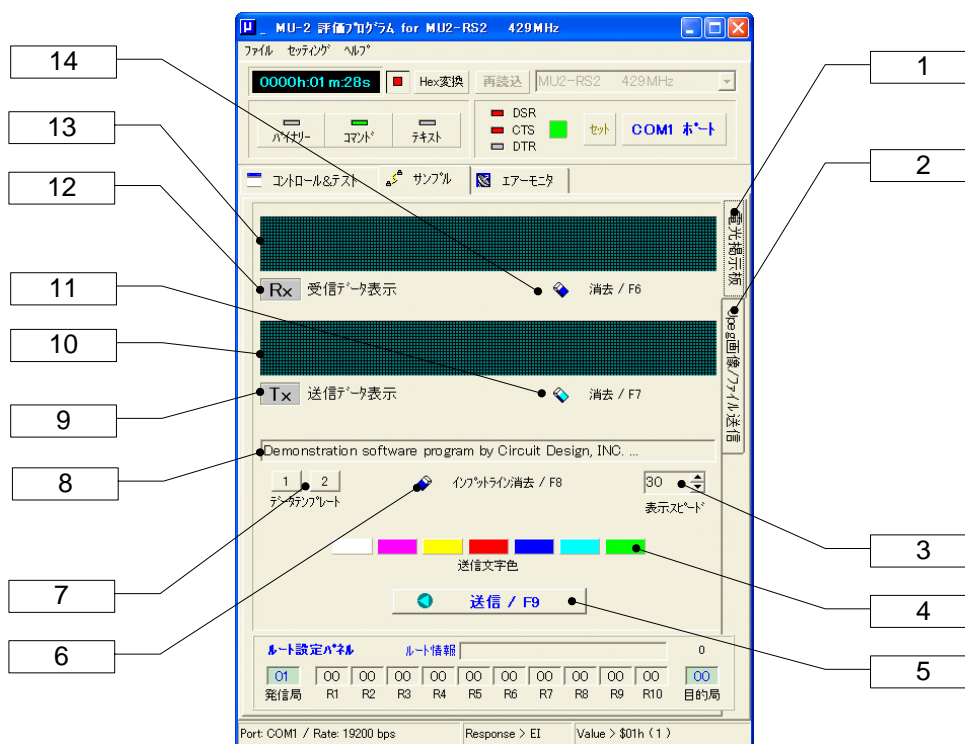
MU-2 評価ﾌﾟﾛｸﾞﾗﾑ for MU2-RS2 429MHz

ﾌｧｲﾙ ｾｯﾃｨﾝｸﾞ ﾍﾙﾌﾟ

0000h:01 m:28s

Hex変換

再読込

MU2-RS2 429MHz

ﾊﾞｲﾅﾘｰ

ｺﾏﾝﾄﾞ

ﾃｷｽﾄ

DSR

CTS

DTR

ｾｯﾄ

COM1 ﾎﾟｰﾄ

ｺﾝﾄﾛｰﾙ&ﾃｽﾄ

ｻﾝﾌﾟﾙ

ｴｱｰﾓﾆﾀ

電光掲示板

jpeg画像/ファイル送信

Rx 受信ﾃﾞｰﾀ表示

消去 / F6

Tx 送信ﾃﾞｰﾀ表示

消去 / F7

Demonstration software program by Circuit Design, INC. ...

1 2

ﾃﾞｰﾀﾃﾝﾌﾟﾚｰﾄ

ｲﾝﾌﾟｯﾄﾗｲﾝ消去 / F8

30

表示ｽﾋﾟｰﾄﾞ

送信文字色

送信 / F9

ﾙｰﾄ設定ﾊﾟﾈﾙ

ﾙｰﾄ情報

0

01 00 00 00 00 00 00 00 00 00 00 00

発信局 R1 R2 R3 R4 R5 R6 R7 R8 R9 R10 目的局

Port: COM1 / Rate: 19200 bps

Response > EI

Value > $01h ( 1 )

1

2

3

4

5

6

7

8

9

10

11

12

13

14